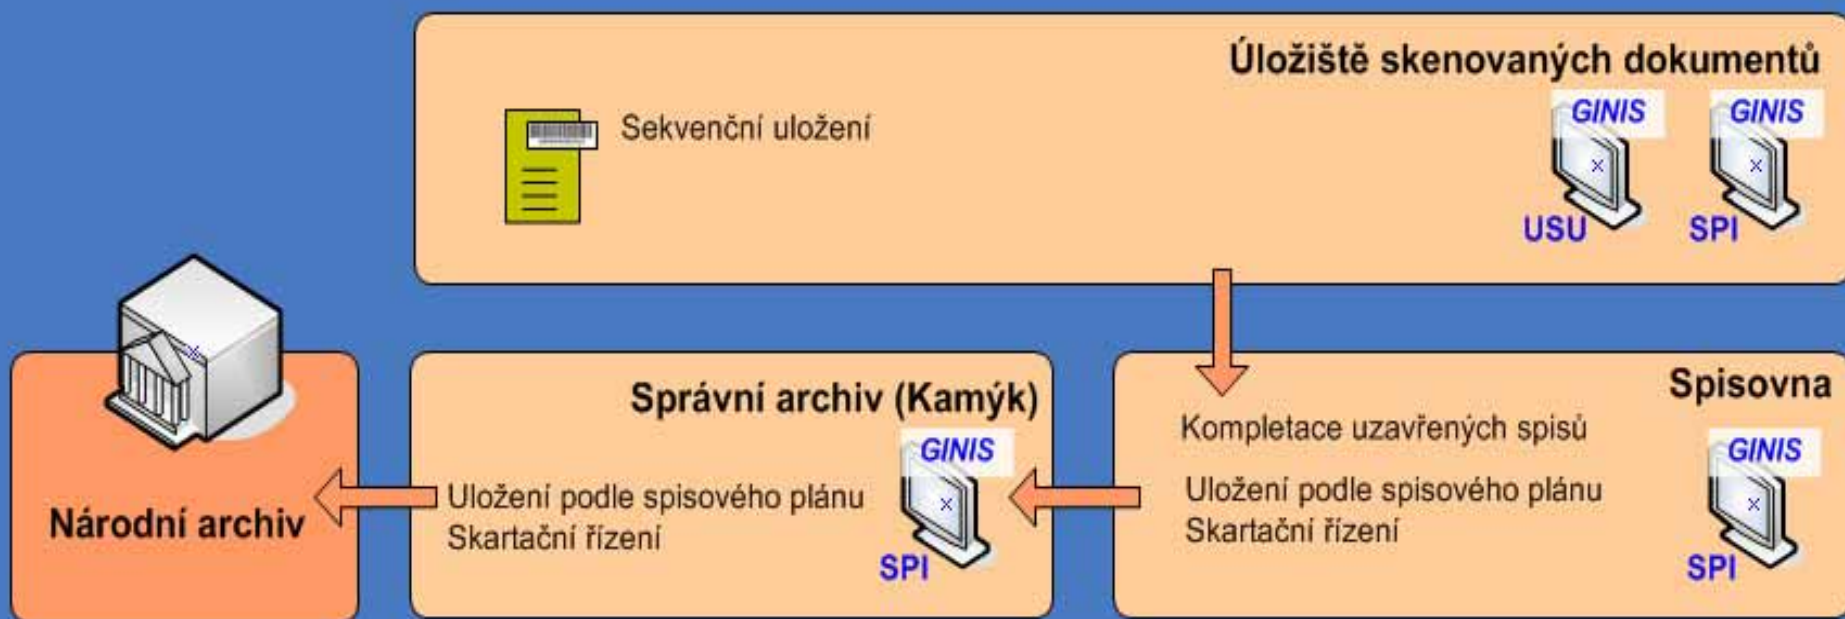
Úložiště skenovaných dokumentů

Sekvenční uložení

GINIS
USU

GINIS
SPI

Národní archiv

Správní archiv (Kamýk)

Uložení podle spisového plánu
Skartační řízení

GINIS
SPI

Spisovna

Kompletace uzavřených spisů

Uložení podle spisového plánu
Skartační řízení

GINIS
SPI